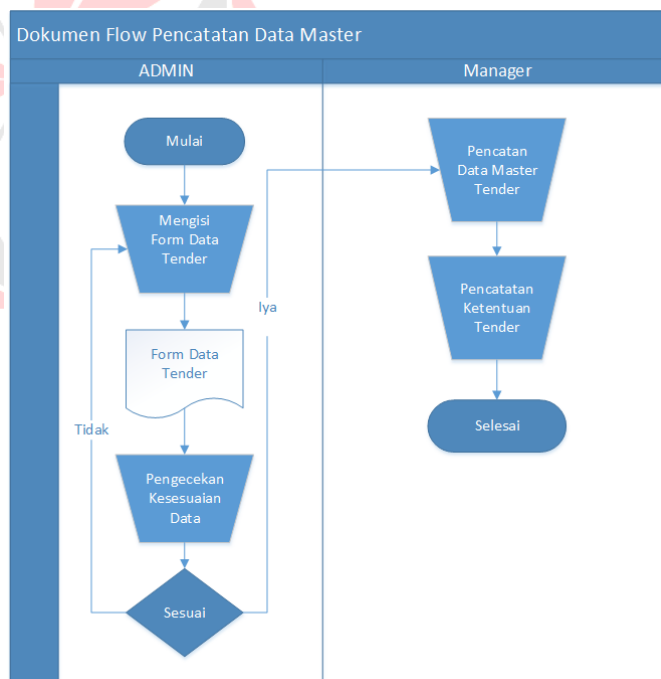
Dokumen Flow Pencatatan Data Master

ADMIN

Manager

Mulai

Mengisi Form Data Tender

Form Data Tender

Tidak

Iya

Pengecekan Kesesuaian Data

Sesuai

Pencatan Data Master Tender

Pencatatan Ketentuan Tender

Selesai